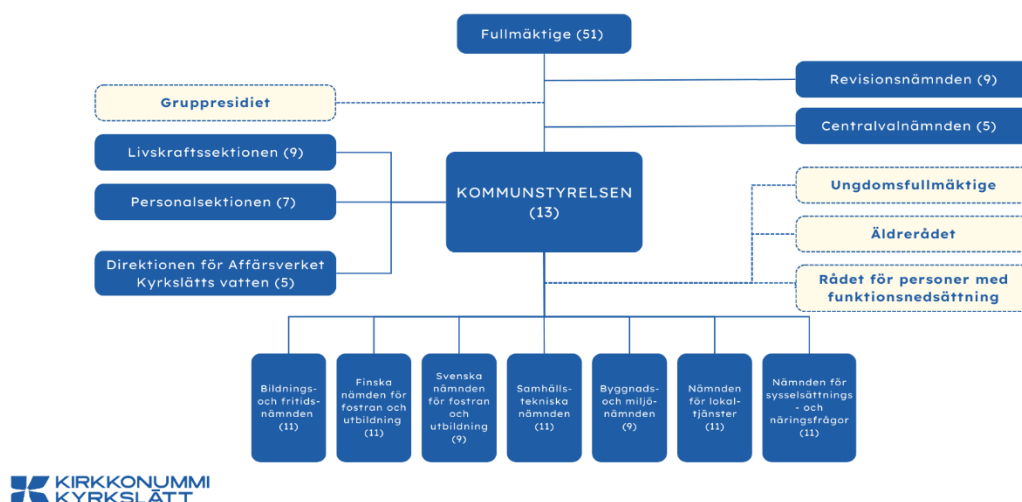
Fullmäktige (51)

Gruppresidiet

Revisionsnämnden (9)

Centralvalnämnden (5)

Livskraftssektionen (9)

Personalsektionen (7)

Direktionen för Affärsverket Kyrkslätts vatten (5)

KOMMUNSTYRELSEN (13)

Ungdomsfullmäktige

Äldrerådet

Rådet för personer med funktionsnedsättning

Bildnings- och fritidsnämnden (11)

Finska nämden för fostran och utbildning (11)

Svenska nämnden för fostran och utbildning (9)

Samhällstekniska nämnden (11)

Byggnads- och miljönämnden (9)

Nämnden för lokaltjänster (11)

Nämnden för sysselsättnings- och näringsfrågor (11)

KIRKKONUMMI KYRKSLÄTT